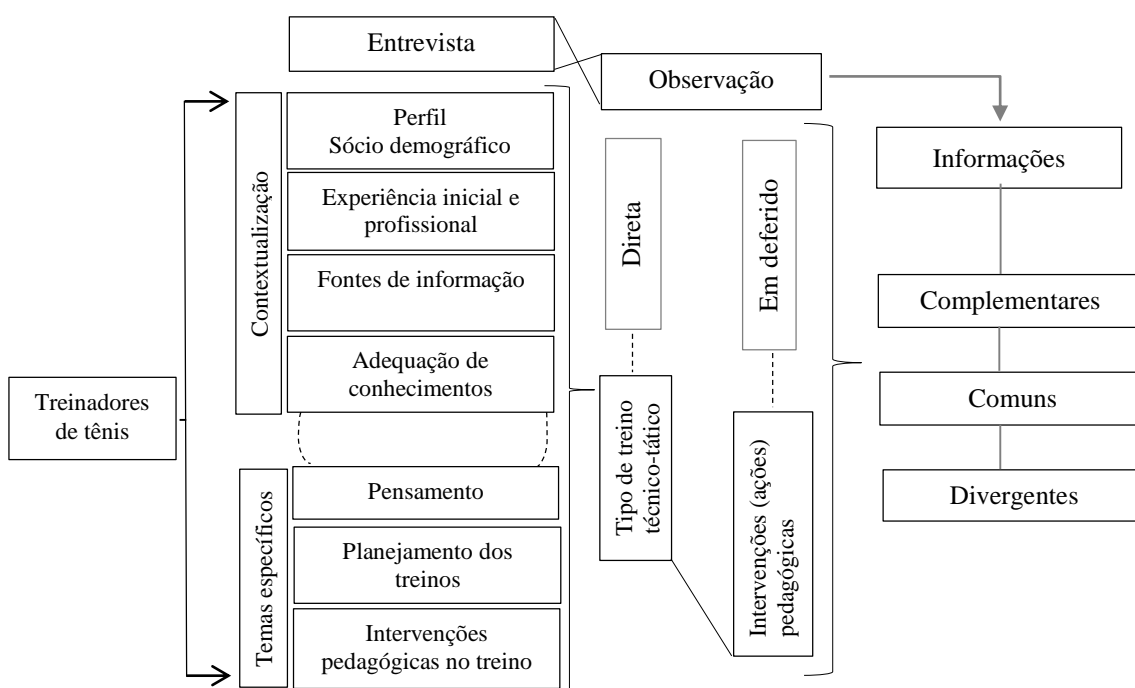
Entrevista

Observação

Treinadores de tênis

Contextualização

Perfil Sócio demográfico

Experiência inicial e profissional

Fontes de informação

Adequação de conhecimentos

Temas específicos

Pensamento

Planejamento dos treinos

Intervenções pedagógicas no treino

Direta

Em deferido

Tipo de treino técnico-tático

Intervenções (ações) pedagógicas

Informações

Complementares

Comuns

Divergentes